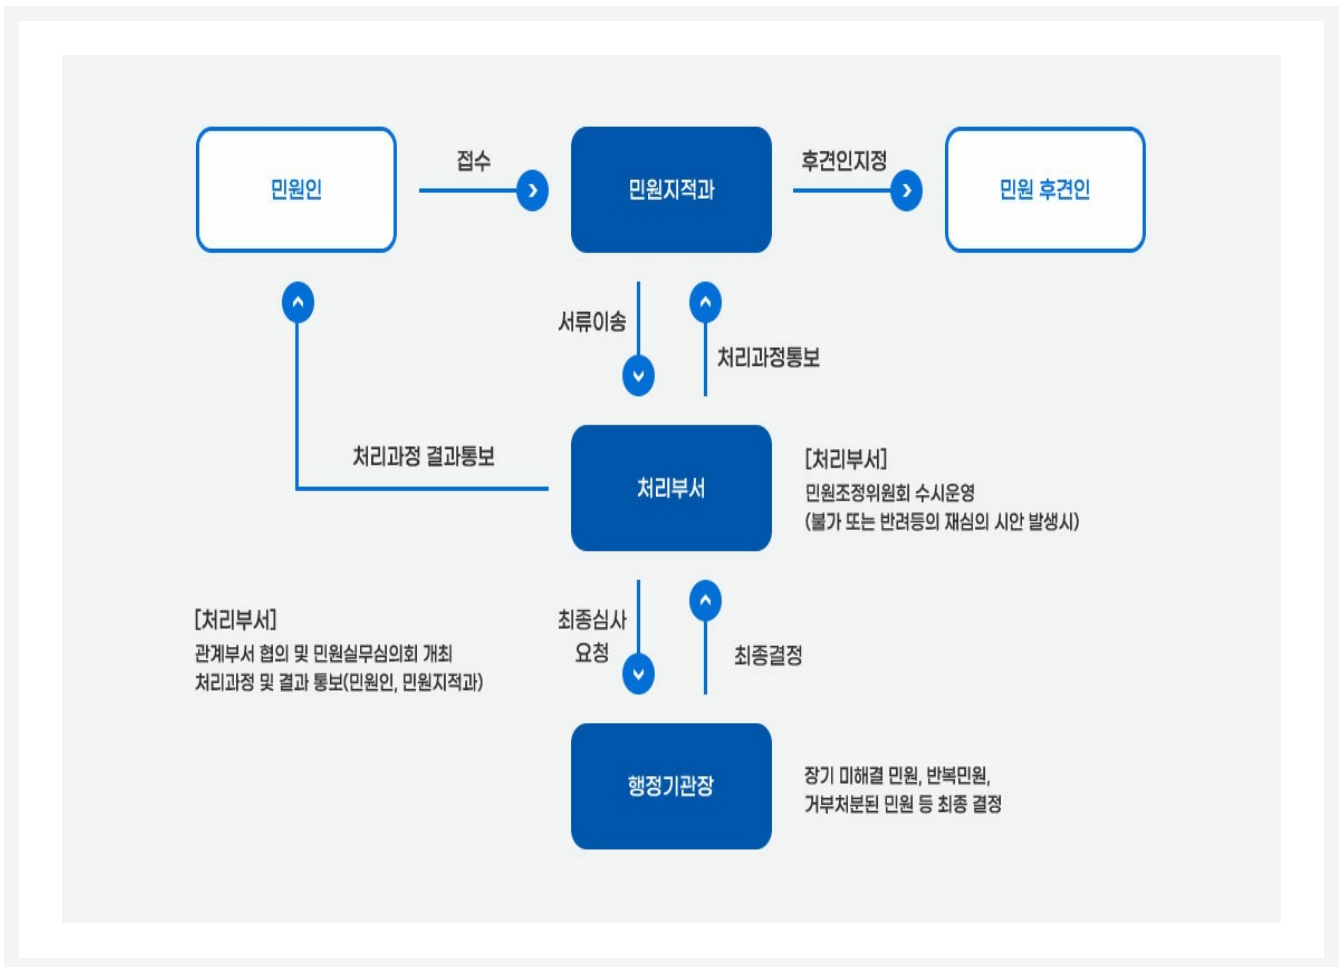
민원인

접수

민원지적과

후견인지정

민원 후견인

서류이송

처리과정통보

처리과정 결과통보

처리부서

[처리부서]
민원조정위원회 수시운영
(불가 또는 반려등의 재심의 시안 발생시)

[처리부서]
관계부서 협의 및 민원실무심의회 개최
처리과정 및 결과 통보(민원인, 민원지적과)

최종심사 요청

최종결정

행정기관장

장기 미해결 민원, 반복민원,
거부처분된 민원 등 최종 결정